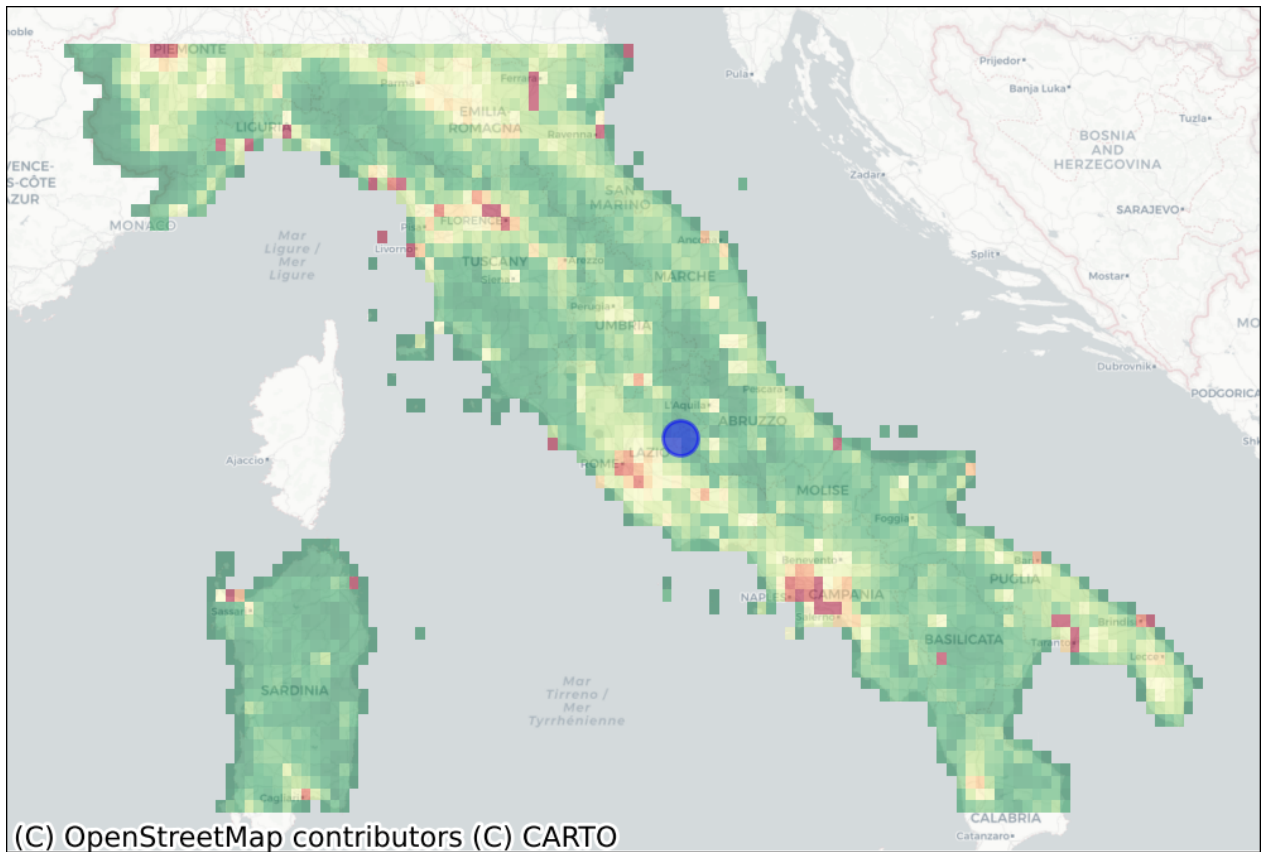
noble
PIEMONTE
Parma
Ferrara
EMILIA ROMAGNA
Ravenna
LIGURIA
VENCE-S-CÔTE AZUR
MONACO
Pula
Prijedor
Banja Luka
Tuzla
BOSNIA AND HERZEGOVINA
Zadar
SARAJEVO
SAN MARINO
FLORENCE
Pisa
Livorno
Mar Ligure / Mer Ligure
TUSCANY
Siena
Arezzo
Ancona
MARCHE
Split
Mostar
Perugia
UMBRIA
MO
Dubrovnik
PODGORICA
Pescara
L'Aquila
ABRUZZO
Ajaccio
LAZIO
ROME
MOLISE
Foggia
Benevento
Bari
PUGLIA
NAPLES
CAMPANIA
Salerno
Sassari
Brindisi
Taranto
Lecce
BASILICATA
Mar Tirreno / Mer Tyrrhénienne
SARDINIA
Cagliari
CALABRIA
Catanzaro
(C) OpenStreetMap contributors (C) CARTO